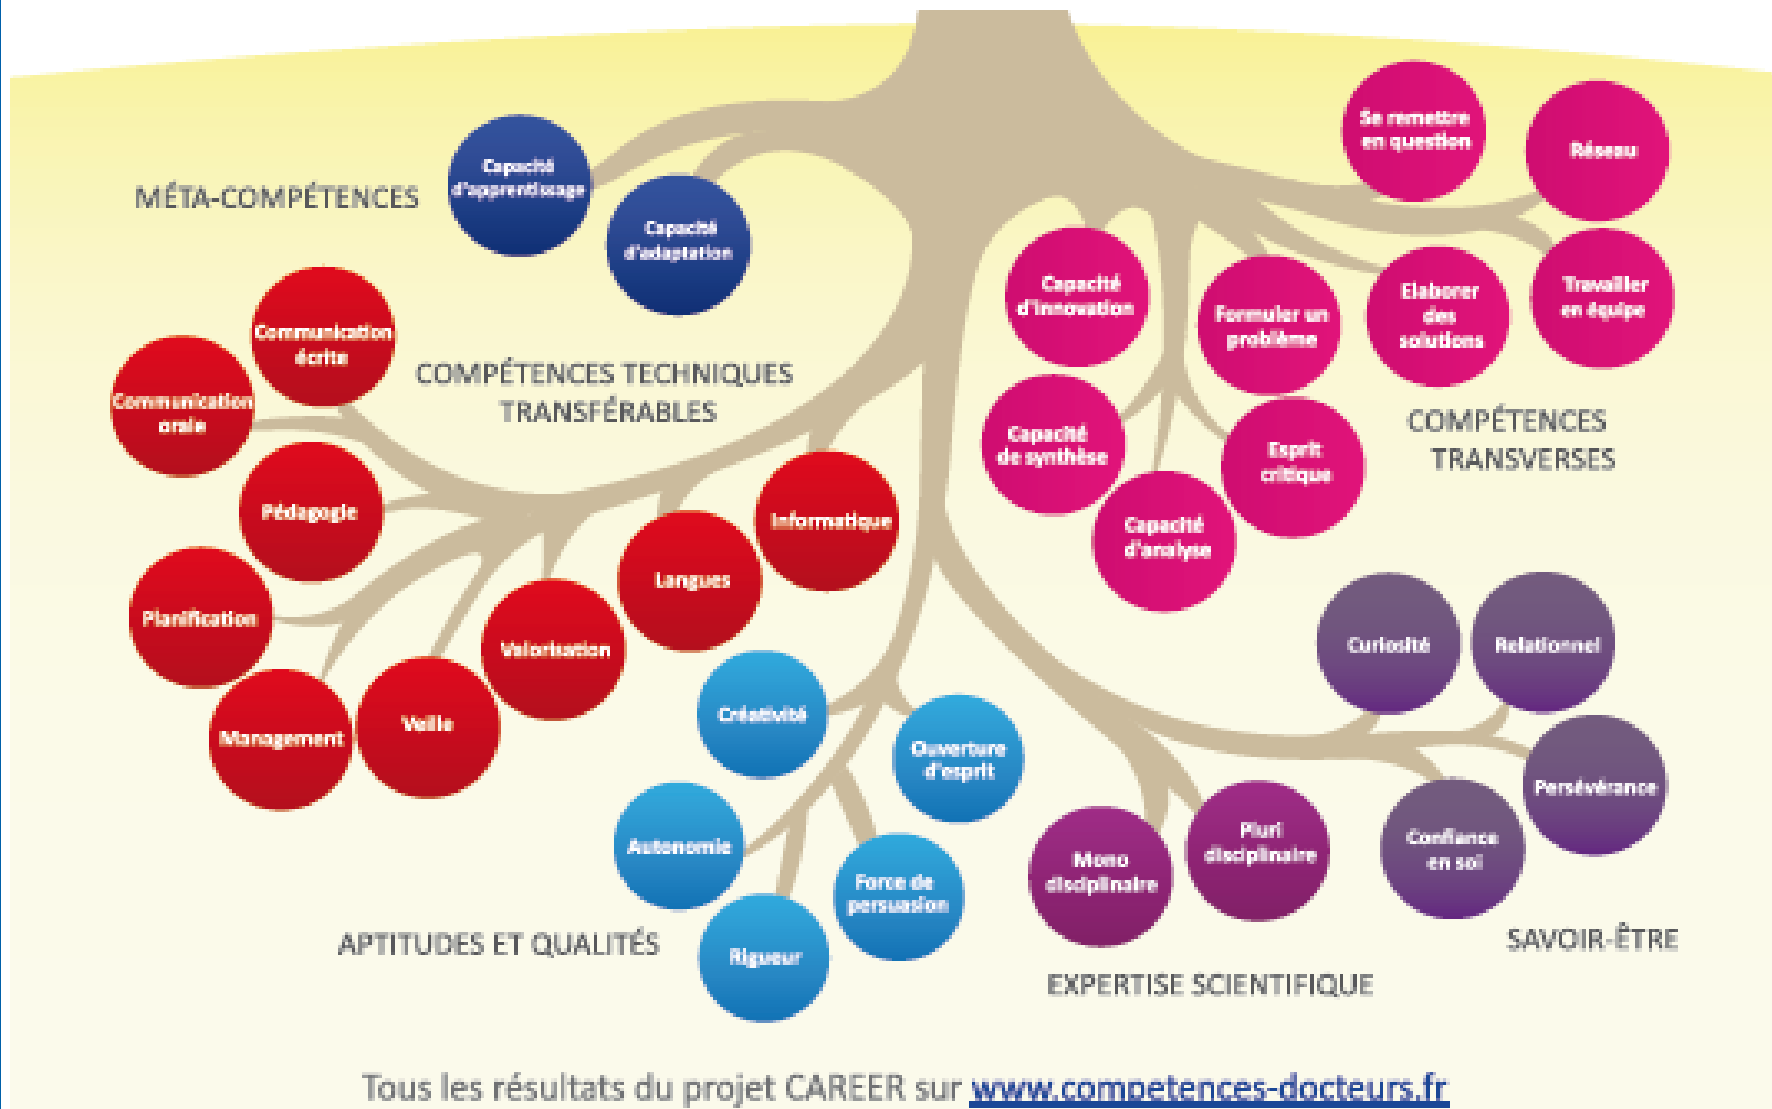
MÉTA-COMPÉTENCES

Capacité d'apprentissage

Capacité d'adaptation

Se remettre en question

Réseau

Capacité d'innovation

Formuler un problème

Elaborer des solutions

Travailler en équipe

Communication écrite

Communication orale

COMPÉTENCES TECHNIQUES TRANSFÉRABLES

Capacité de synthèse

Esprit critique

COMPÉTENCES TRANSVERSES

Capacité d'analyse

Pédagogie

Informatique

Langues

Planification

Valorisation

Curiosité

Relationnel

Management

Veille

Créativité

Ouverture d'esprit

Persévérance

Autonomie

Mono disciplinaire

Pluri disciplinaire

Confiance en soi

Force de persuasion

SAVOIR-ÊTRE

APTITUDES ET QUALITÉS

Rigueur

EXPERTISE SCIENTIFIQUE

Tous les résultats du projet CAREER sur www.competences-docteurs.fr